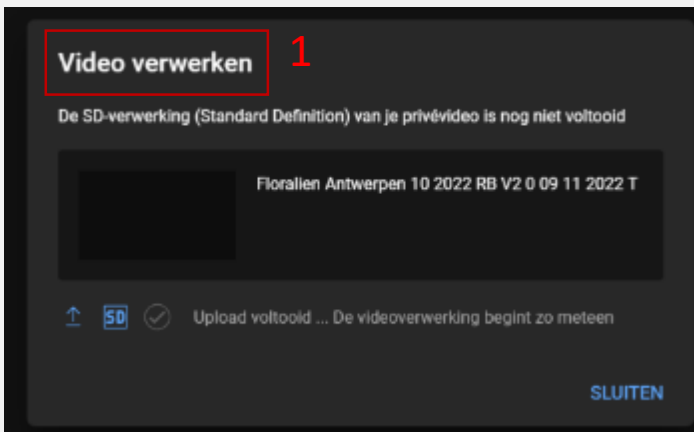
Video verwerken

1

De SD-verwerking (Standard Definition) van je privévideo is nog niet voltooid

Floralien Antwerpen 10 2022 RB V2 0 09 11 2022 T

SD

Upload voltooid ... De videoverwerking begint zo meteen

SLUITEN